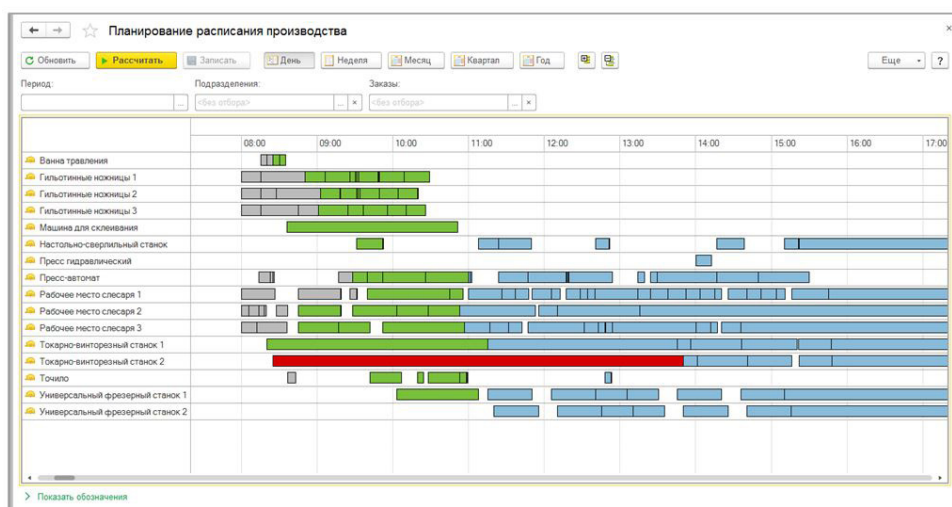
Планирование расписания производства

Обновить | Рассчитать | Записать | День | Неделя | Месяц | Квартал | Год | Еще | ?

Период: | Подразделения: | Заказы:

<без отбора> | <без отбора>

08:00 09:00 10:00 11:00 12:00 13:00 14:00 15:00 16:00 17:00

Ванна травления
Гильотинные ножницы 1
Гильотинные ножницы 2
Гильотинные ножницы 3
Машина для склеивания
Настольно-сверлильный станок
Пресс гидравлический
Пресс-автомат
Рабочее место слесаря 1
Рабочее место слесаря 2
Рабочее место слесаря 3
Токарно-винторезный станок 1
Токарно-винторезный станок 2
Точило
Универсальный фрезерный станок 1
Универсальный фрезерный станок 2

Показать обозначения